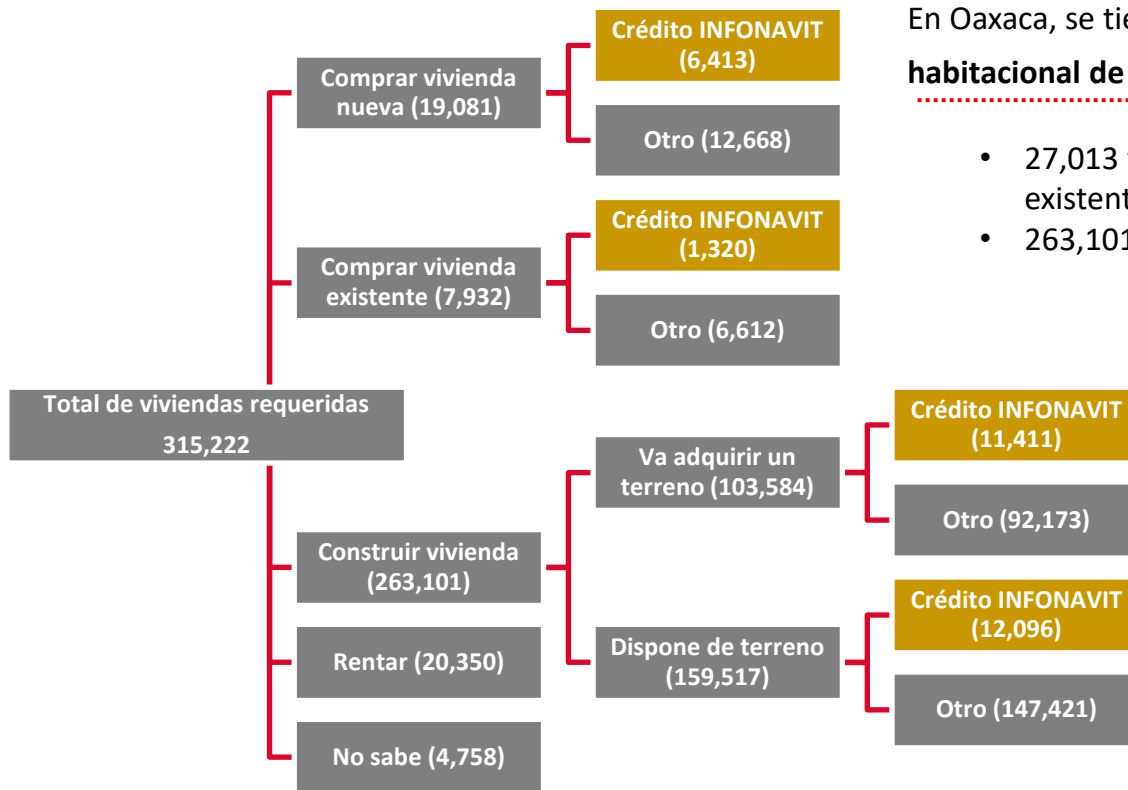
En Oaxaca, se tie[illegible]

habitacional de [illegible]

• 27,013 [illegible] existent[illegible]
• 263,10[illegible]

Total de viviendas requeridas 315,222

Comprar vivienda nueva (19,081)

Crédito INFONAVIT (6,413)

Otro (12,668)

Comprar vivienda existente (7,932)

Crédito INFONAVIT (1,320)

Otro (6,612)

Construir vivienda (263,101)

Va adquirir un terreno (103,584)

Crédito INFONAVIT (11,411)

Otro (92,173)

Dispone de terreno (159,517)

Crédito INFONAVIT (12,096)

Otro (147,421)

Rentar (20,350)

No sabe (4,758)